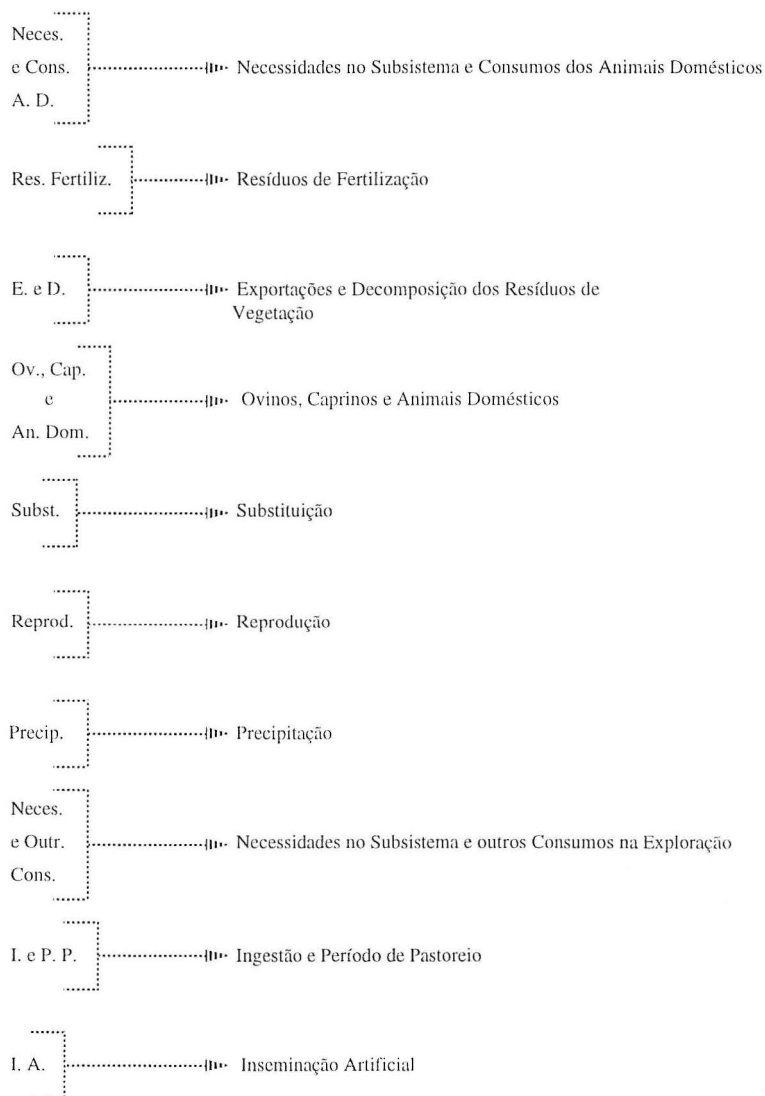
Neces. e Cons. A. D. Necessidades no Subsistema e Consumos dos Animais Domésticos

Res. Fertiliz. Resíduos de Fertilização

E. e D. Exportações e Decomposição dos Resíduos de Vegetação

Ov., Cap. e An. Dom. Ovinos, Caprinos e Animais Domésticos

Subst. Substituição

Reprod. Reprodução

Precip. Precipitação

Neces. e Outr. Cons. Necessidades no Subsistema e outros Consumos na Exploração

I. e P. P. Ingestão e Período de Pastoreio

I. A. Inseminação Artificial